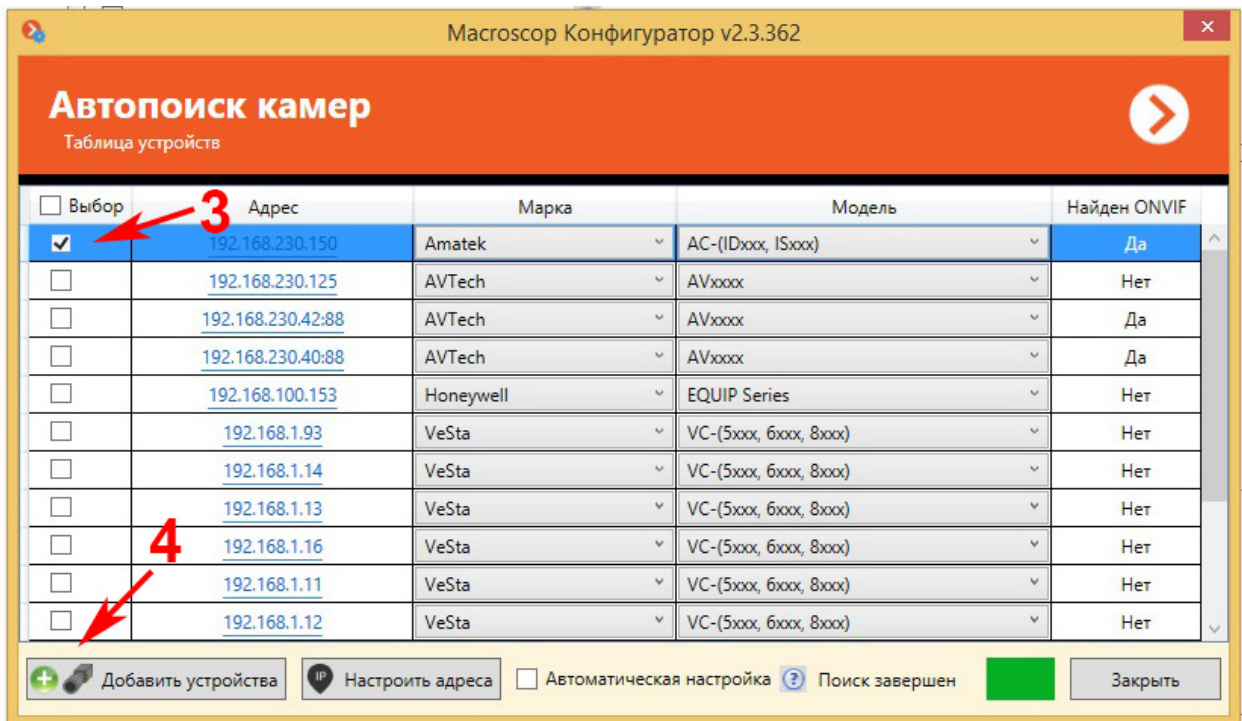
Macroscop Конфигуратор v2.3.362

Автопоиск камер
Таблица устройств

| Выбор | Адрес | Марка | Модель | Найден ONVIF |
|---|---|---|---|---|
| ✔ | 192.168.230.150 | Amatek | AC-(IDxxx, ISxxx) | Да |
| | 192.168.230.125 | AVTech | AVxxxx | Нет |
| | 192.168.230.42:88 | AVTech | AVxxxx | Да |
| | 192.168.230.40:88 | AVTech | AVxxxx | Да |
| | 192.168.100.153 | Honeywell | EQUIP Series | Нет |
| | 192.168.1.93 | VeSta | VC-(5xxx, 6xxx, 8xxx) | Нет |
| | 192.168.1.14 | VeSta | VC-(5xxx, 6xxx, 8xxx) | Нет |
| | 192.168.1.13 | VeSta | VC-(5xxx, 6xxx, 8xxx) | Нет |
| | 192.168.1.16 | VeSta | VC-(5xxx, 6xxx, 8xxx) | Нет |
| | 192.168.1.11 | VeSta | VC-(5xxx, 6xxx, 8xxx) | Нет |
| | 192.168.1.12 | VeSta | VC-(5xxx, 6xxx, 8xxx) | Нет |

3
4

Добавить устройства
IP Настроить адреса
Автоматическая настройка
?
Поиск завершен
Закрыть